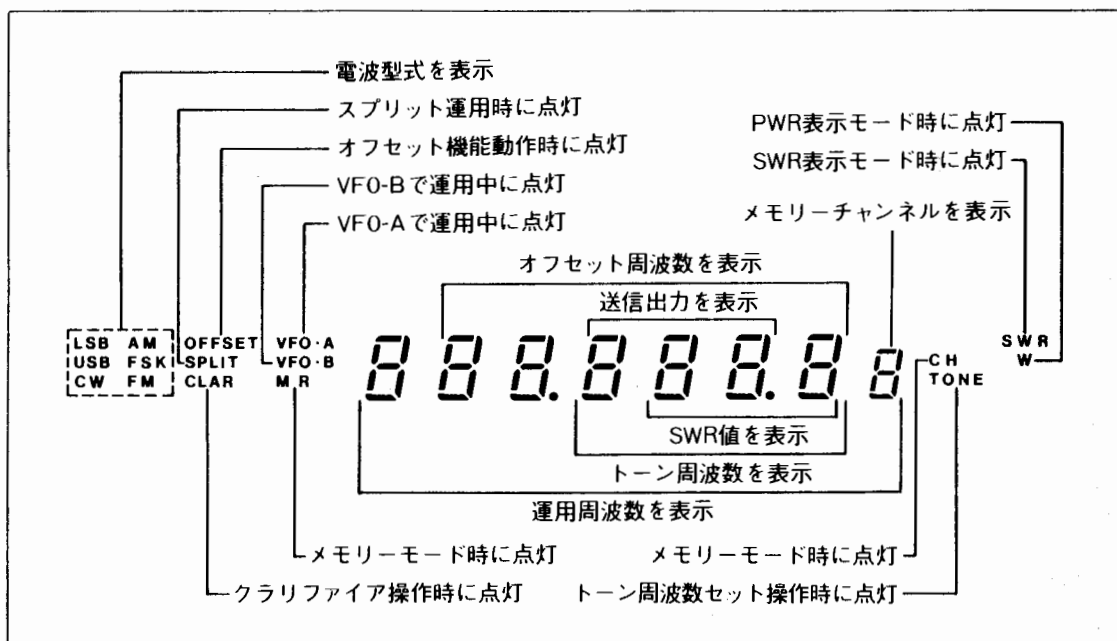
電波型式を表示
スプリット運用時に点灯
オフセット機能動作時に点灯
VF0-Bで運用中に点灯
VF0-Aで運用中に点灯

PWR表示モード時に点灯
SWR表示モード時に点灯
メモリーチャンネルを表示

オフセット周波数を表示
送信出力を表示

LSB AM
USB FSK
CW FM

OFFSET
SPLIT
CLAR

VFO·A
VFO·B
M R

CH
TONE

S W R
W

SWR値を表示
トーン周波数を表示
運用周波数を表示

メモリーモード時に点灯
クラリファイア操作時に点灯
メモリーモード時に点灯
トーン周波数セット操作時に点灯